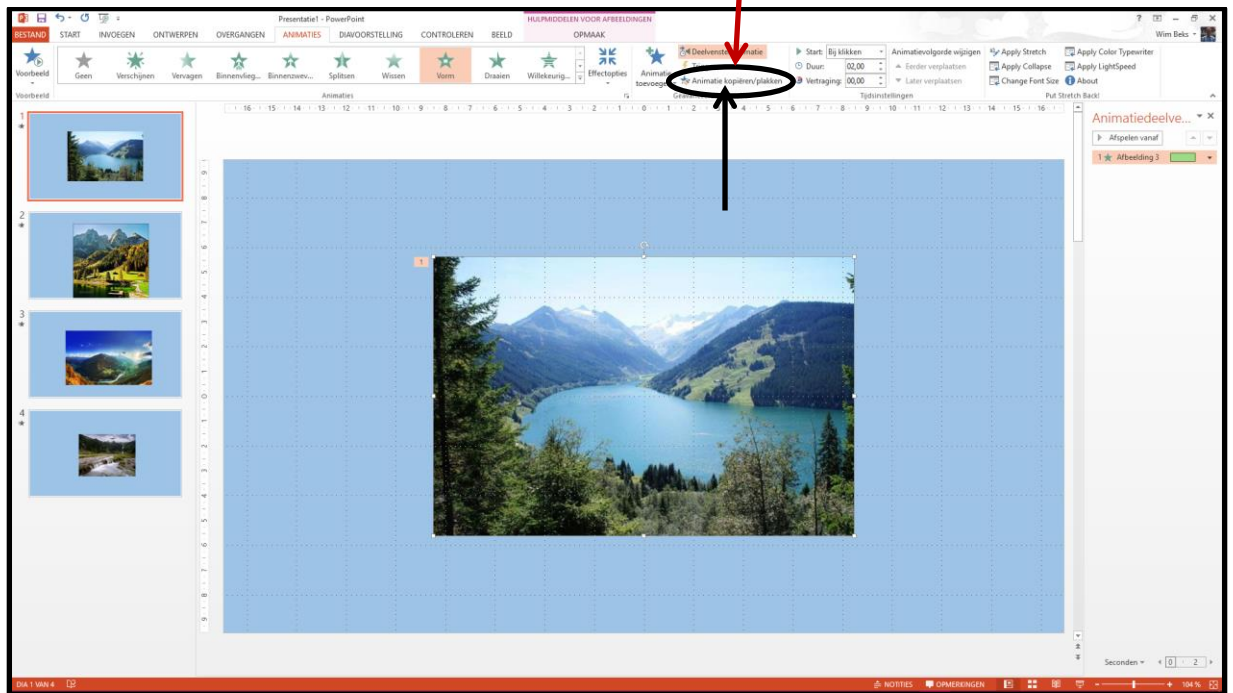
Presentatie1 - PowerPoint

HULPMIDDELEN VOOR AFBEELDINGEN

? – ✕

BESTAND START INVOEGEN ONTWERPEN OVERGANGEN ANIMATIES DIAVOORSTELLING CONTROLEREN BEELD OPMAAK

Wim Beks

Voorbeeld

Geen Verschijnen Vervagen Binnenvlieg... Binnenzwev... Splitsen Wissen Vorm Draaien Willekeurig...

Effectopties

Animatie toevoegen

Deelvenster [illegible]matie

Animatie kopiëren/plakken

Start: Bij klikken

Duur: 02,00

Vertraging: 00,00

Animatievolgorde wijzigen

Eerder verplaatsen

Later verplaatsen

Apply Stretch

Apply Collapse

Change Font Size

Apply Color Typewriter

Apply LightSpeed

About

Voorbeeld

Animaties

Tijdsinstellingen

Put Stretch Back!

Animatiedeelve...

Afspelen vanaf

1 Afbeelding 3

Seconden 0 2

DIA 1 VAN 4

NOTITIES OPMERKINGEN

104 %